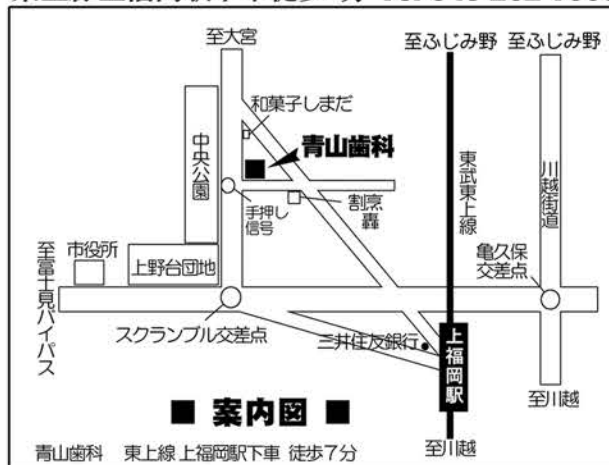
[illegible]

至大宮

至ふじみ野　至ふじみ野

和菓子しまだ

青山歯科

中央公園

東武東上線

川越街道

割烹　轟

手押し信号

至富士見バイパス

市役所

上野台団地

亀久保交差点

スクランブル交差点

三井住友銀行

上福岡駅

至川越

■ 案内図 ■

青山歯科　東上線 上福岡駅下車 徒歩7分

至川越